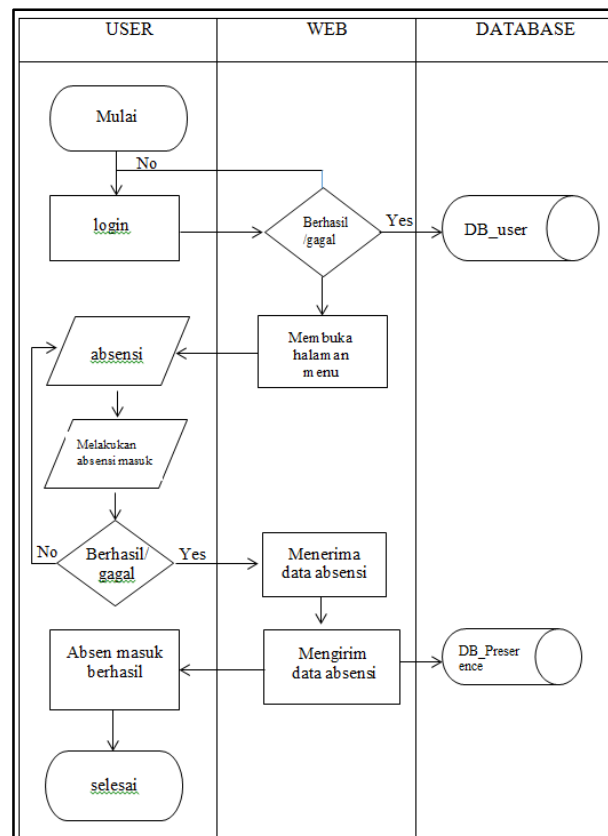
USER

WEB

DATABASE

Mulai

No

login

Berhasil /gagal

Yes

DB_user

absensi

Membuka halaman menu

Melakukan absensi masuk

No

Berhasil/ gagal

Yes

Menerima data absensi

Absen masuk berhasil

Mengirim data absensi

DB_Presence

selesai